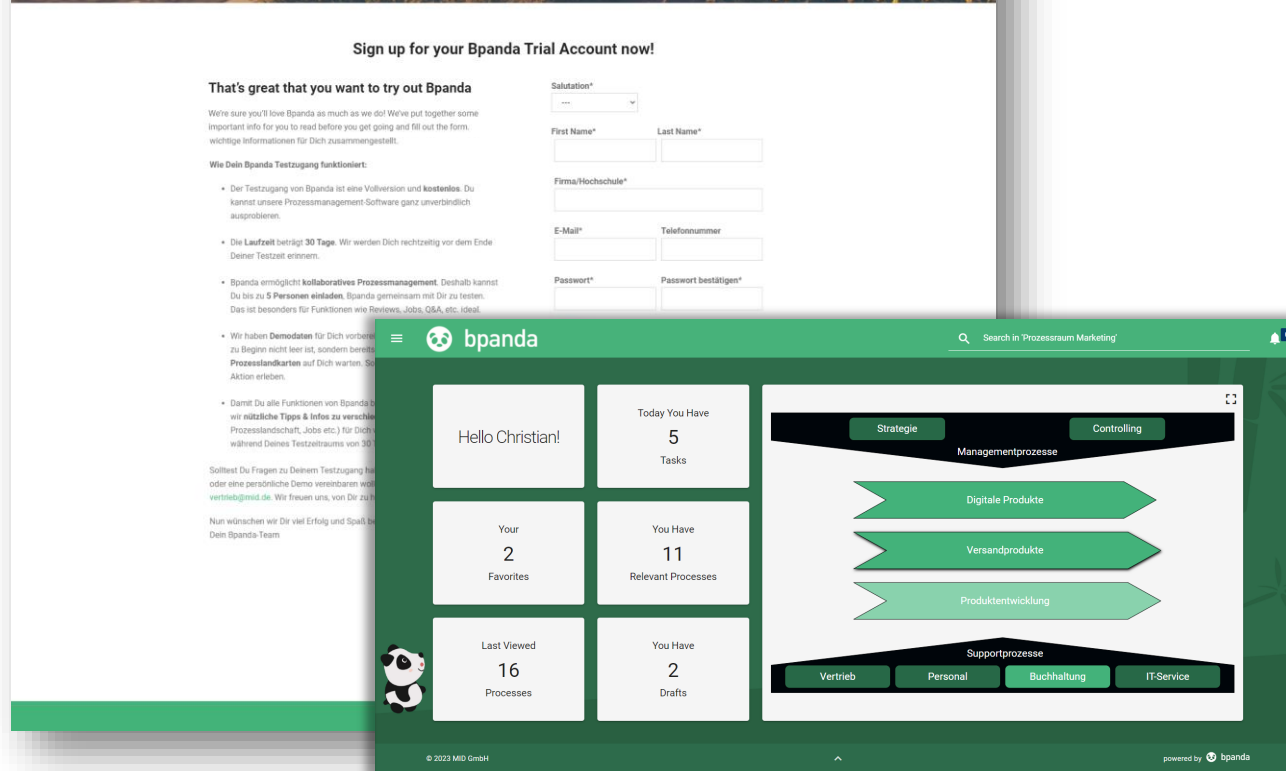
Sign up for your Bpanda Trial Account now!

That's great that you want to try out Bpanda

We're sure you'll love Bpanda as much as we do! We've put together some important info for you to read before you get going and fill out the form. wichtige Informationen für Dich zusammengestellt.

Wie Dein Bpanda Testzugang funktioniert:

- Der Testzugang von Bpanda ist eine Vollversion und kostenlos. Du kannst unsere Prozessmanagement-Software ganz unverbindlich ausprobieren.
- Die Laufzeit beträgt 30 Tage. Wir werden Dich rechtzeitig vor dem Ende Deiner Testzeit erinnern.
- Bpanda ermöglicht kollaboratives Prozessmanagement. Deshalb kannst Du bis zu 5 Personen einladen, Bpanda gemeinsam mit Dir zu testen. Das ist besonders für Funktionen wie Reviews, Jobs, Q&A, etc. ideal.
- Wir haben Demodaten für Dich vorber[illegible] zu Beginn nicht leer ist, sondern bereits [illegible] Prozesslandkarten auf Dich warten. So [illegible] Aktion erleben.
- Damit Du alle Funktionen von Bpanda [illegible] wir nützliche Tipps & Infos zu verschie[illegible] Prozesslandschaft, Jobs etc.) für Dich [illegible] während Deines Testzeitraums von 30 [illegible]

Solltest Du Fragen zu Deinem Testzugang ha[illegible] oder eine persönliche Demo vereinbaren wol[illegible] vertrieb@mid.de. Wir freuen uns, von Dir zu h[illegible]

Nun wünschen wir Dir viel Erfolg und Spaß be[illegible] Dein Bpanda-Team

Salutation*
---
First Name*
Last Name*
Firma/Hochschule*
E-Mail*
Telefonnummer
Passwort*
Passwort bestätigen*

bpanda
Search in 'Prozessraum Marketing'

Hello Christian!

Today You Have
5
Tasks

Your
2
Favorites

You Have
11
Relevant Processes

Last Viewed
16
Processes

You Have
2
Drafts

Strategie
Controlling
Managementprozesse
Digitale Produkte
Versandprodukte
Produktentwicklung
Supportprozesse
Vertrieb
Personal
Buchhaltung
IT-Service

© 2023 MID GmbH
powered by bpanda